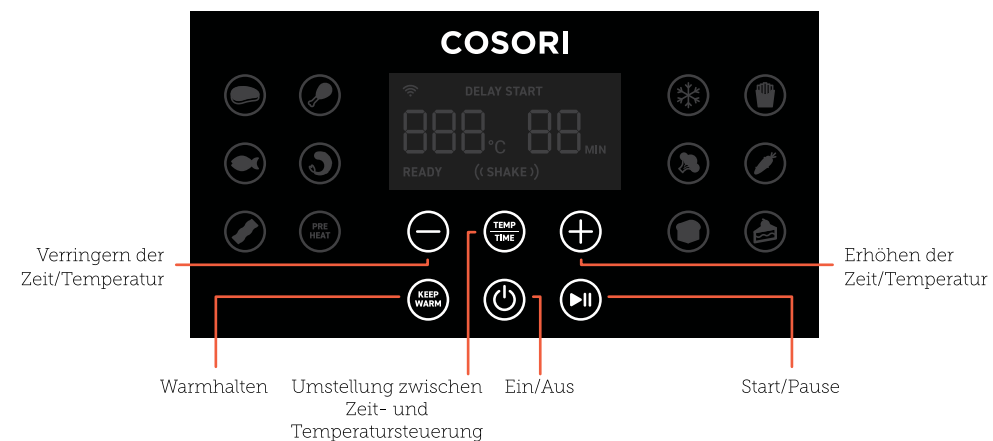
COSORI

DELAY START

888 °C 88 MIN

READY (( SHAKE ))

PRE HEAT

TEMP TIME

KEEP WARM

Verringern der Zeit/Temperatur

Erhöhen der Zeit/Temperatur

Warmhalten

Umstellung zwischen Zeit- und Temperatursteuerung

Ein/Aus

Start/Pause